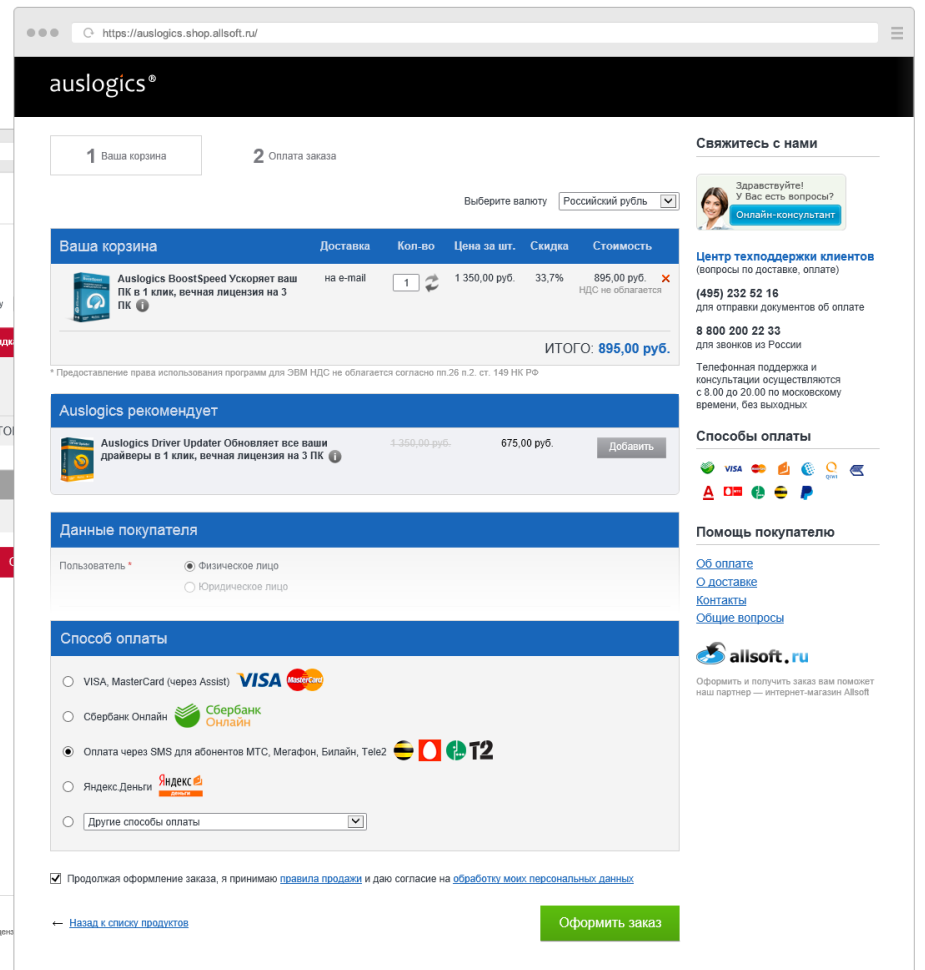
https://auslogics.shop.allsoft.ru/

auslogics®

1 Ваша корзина

2 Оплата заказа

Выберите валюту Российский рубль

| Ваша корзина | Доставка | Кол-во | Цена за шт. | Скидка | Стоимость |
|---|---|---|---|---|---|
| Auslogics BoostSpeed Ускоряет ваш ПК в 1 клик, вечная лицензия на 3 ПК | на e-mail | 1 | 1 350,00 руб. | 33,7% | 895,00 руб. НДС не облагается |

ИТОГО: 895,00 руб.

* Предоставление права использования программ для ЭВМ НДС не облагается согласно пп.26 п.2. ст. 149 НК РФ

Auslogics рекомендует

Auslogics Driver Updater Обновляет все ваши драйверы в 1 клик, вечная лицензия на 3 ПК 1 350,00 руб. 675,00 руб. Добавить

Данные покупателя

Пользователь * Физическое лицо
Юридическое лицо

Способ оплаты

VISA, MasterCard (через Assist) VISA MasterCard

Сбербанк Онлайн Сбербанк Онлайн

Оплата через SMS для абонентов МТС, Мегафон, Билайн, Tele2 T2

Яндекс.Деньги Яндекс деньги

Другие способы оплаты

Продолжая оформление заказа, я принимаю правила продажи и даю согласие на обработку моих персональных данных

← Назад к списку продуктов

Оформить заказ

Свяжитесь с нами

Здравствуйте! У Вас есть вопросы? Онлайн-консультант

Центр техподдержки клиентов (вопросы по доставке, оплате)

(495) 232 52 16
для отправки документов об оплате

8 800 200 22 33
для звонков из России

Телефонная поддержка и консультации осуществляются с 8.00 до 20.00 по московскому времени, без выходных

Способы оплаты

VISA

Помощь покупателю

Об оплате
О доставке
Контакты
Общие вопросы

allsoft.ru

Оформить и получить заказ вам поможет наш партнер — интернет-магазин Allsoft